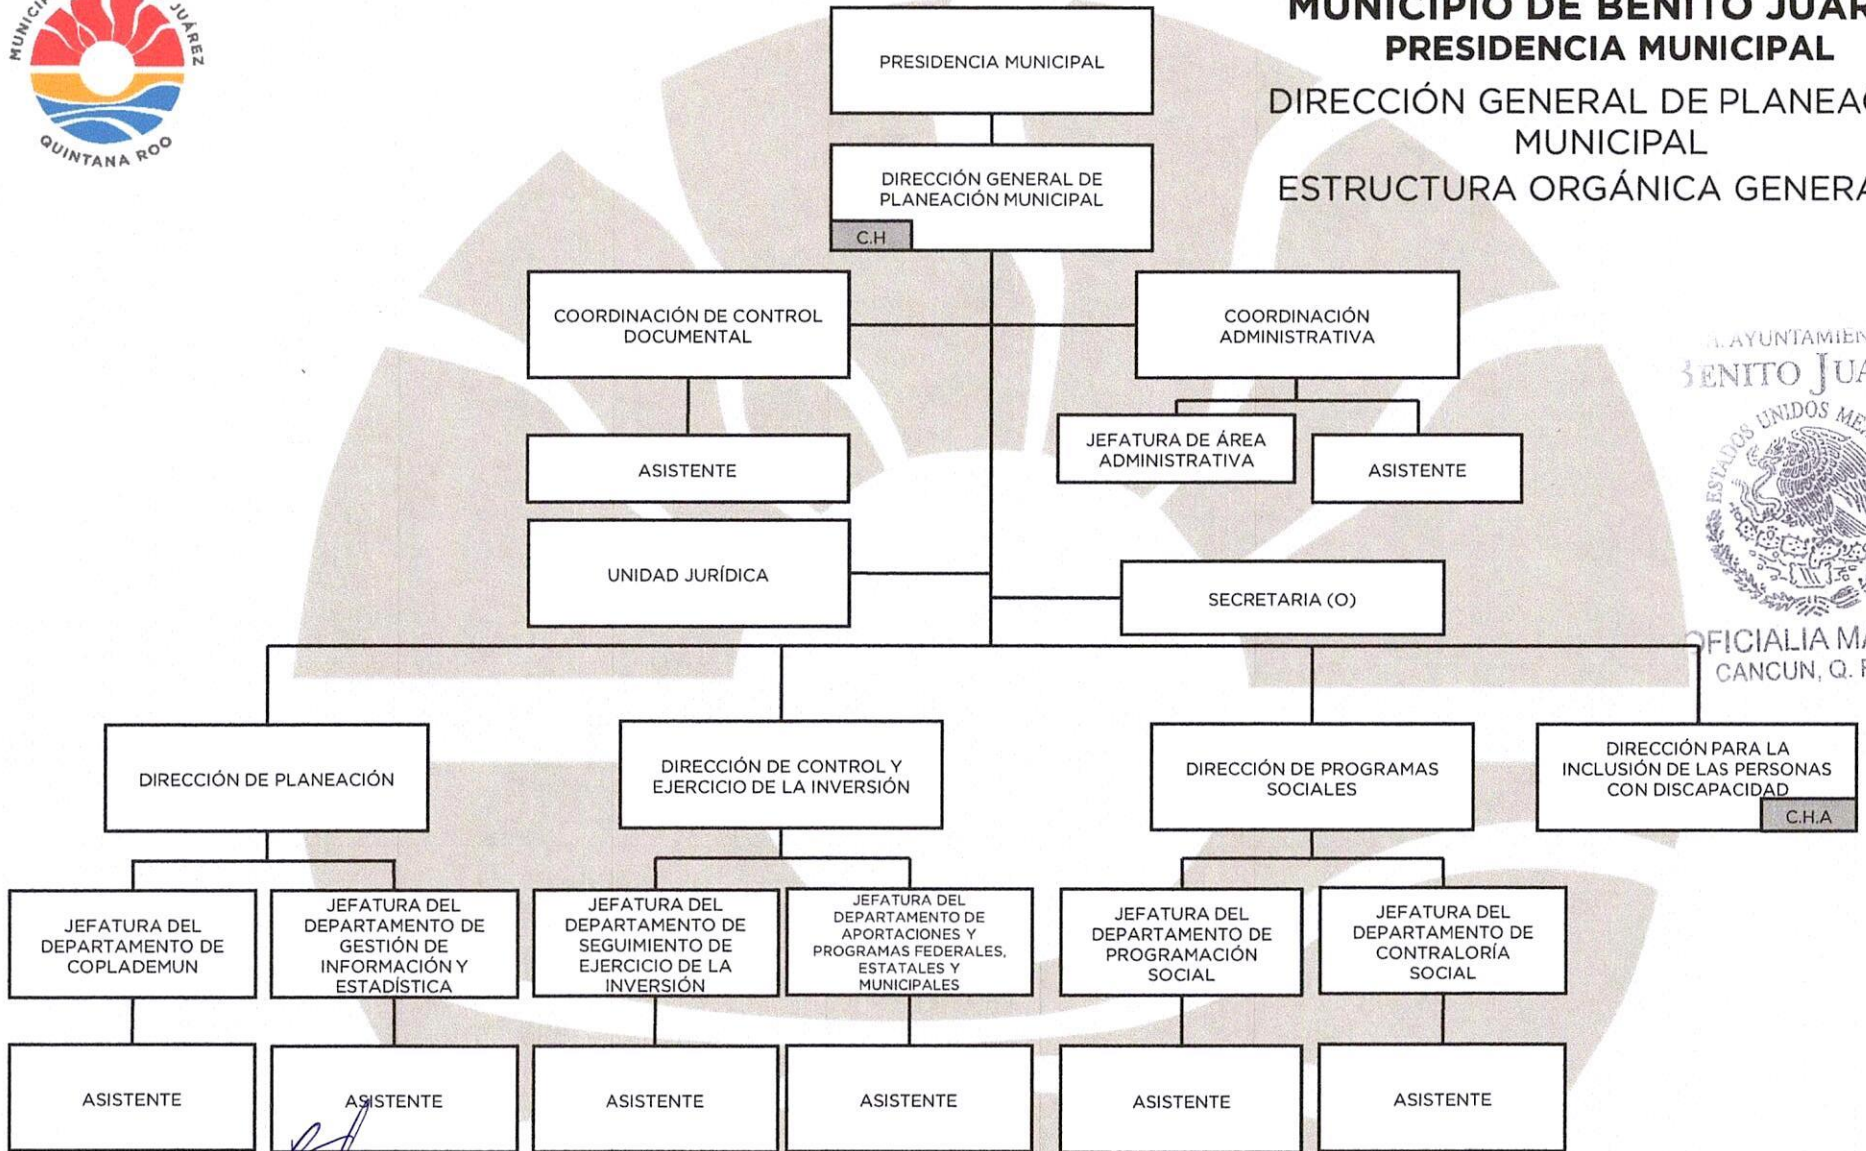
MUNICIPIO DE BENITO JUÁREZ
QUINTANA ROO

MUNICIPIO DE BENITO JUAR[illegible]
PRESIDENCIA MUNICIPAL
DIRECCIÓN GENERAL DE PLANEA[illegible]
MUNICIPAL
ESTRUCTURA ORGÁNICA GENER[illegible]

PRESIDENCIA MUNICIPAL

DIRECCIÓN GENERAL DE PLANEACIÓN MUNICIPAL
C.H

COORDINACIÓN DE CONTROL DOCUMENTAL

COORDINACIÓN ADMINISTRATIVA

ASISTENTE

JEFATURA DE ÁREA ADMINISTRATIVA

ASISTENTE

UNIDAD JURÍDICA

SECRETARIA (O)

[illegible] AYUNTAMIEN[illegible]
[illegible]ENITO JU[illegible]
ESTADOS UNIDOS ME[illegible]
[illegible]FICIALIA M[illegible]
CANCUN, Q. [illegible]

DIRECCIÓN DE PLANEACIÓN

DIRECCIÓN DE CONTROL Y EJERCICIO DE LA INVERSIÓN

DIRECCIÓN DE PROGRAMAS SOCIALES

DIRECCIÓN PARA LA INCLUSIÓN DE LAS PERSONAS CON DISCAPACIDAD
C.H.A

JEFATURA DEL DEPARTAMENTO DE COPLADEMUN

JEFATURA DEL DEPARTAMENTO DE GESTIÓN DE INFORMACIÓN Y ESTADÍSTICA

JEFATURA DEL DEPARTAMENTO DE SEGUIMIENTO DE EJERCICIO DE LA INVERSIÓN

JEFATURA DEL DEPARTAMENTO DE APORTACIONES Y PROGRAMAS FEDERALES, ESTATALES Y MUNICIPALES

JEFATURA DEL DEPARTAMENTO DE PROGRAMACIÓN SOCIAL

JEFATURA DEL DEPARTAMENTO DE CONTRALORÍA SOCIAL

ASISTENTE

ASISTENTE

ASISTENTE

ASISTENTE

ASISTENTE

ASISTENTE